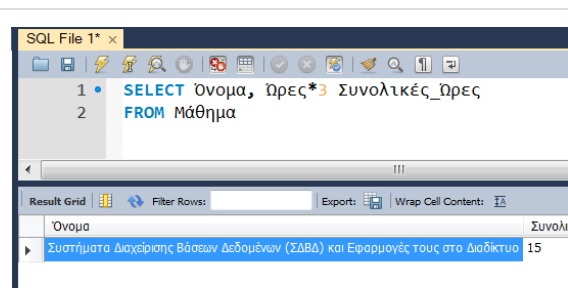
SQL File 1* ×

1 SELECT Όνομα, Ώρες*3 Συνολικές_Ώρες
2 FROM Μάθημα

III

Result Grid | Filter Rows: | Export: | Wrap Cell Content: ĪA

| Όνομα | Συνολ |
|---|---|
| Συστήματα Διαχείρισης Βάσεων Δεδομένων (ΣΔΒΔ) και Εφαρμογές τους στο Διαδίκτυο | 15 |